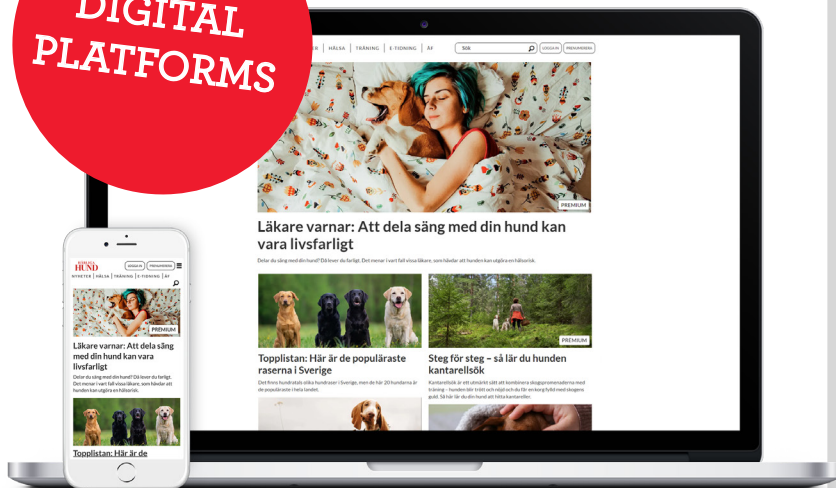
DIGITAL PLATFORMS

ER | HÄLSA | TRÄNING | E-TIDNING | ÅF

Sök

LOGGA IN

PRENUMERERA

PREMIUM

Läkare varnar: Att dela säng med din hund kan vara livsfarligt

Delar du säng med din hund? Då lever du farligt. Det menar i vart fall vissa läkare, som hävdar att hunden kan utgöra en hälsorisk.

PREMIUM

Topplistan: Här är de populäraste raserna i Sverige

Det finns hundratals olika hundraser i Sverige, men de här 20 hundarna är de populäraste i hela landet.

Steg för steg – så lär du hunden kantarellsök

Kantarellsök är ett utmärkt sätt att kombinera skogspromenaderna med träning – hunden blir trött och nöjd och du får en korg fylld med skogens guld. Så här lär du din hund att hitta kantareller.

HUND

LOGGA IN

PRENUMERERA

NYHETER | HÄLSA | TRÄNING | E-TIDNING | ÅF

PREMIUM

Läkare varnar: Att dela säng med din hund kan vara livsfarligt

Delar du säng med din hund? Då lever du farligt. Det menar i vart fall vissa läkare, som hävdar att hunden kan utgöra en hälsorisk.

Topplistan: Här är de